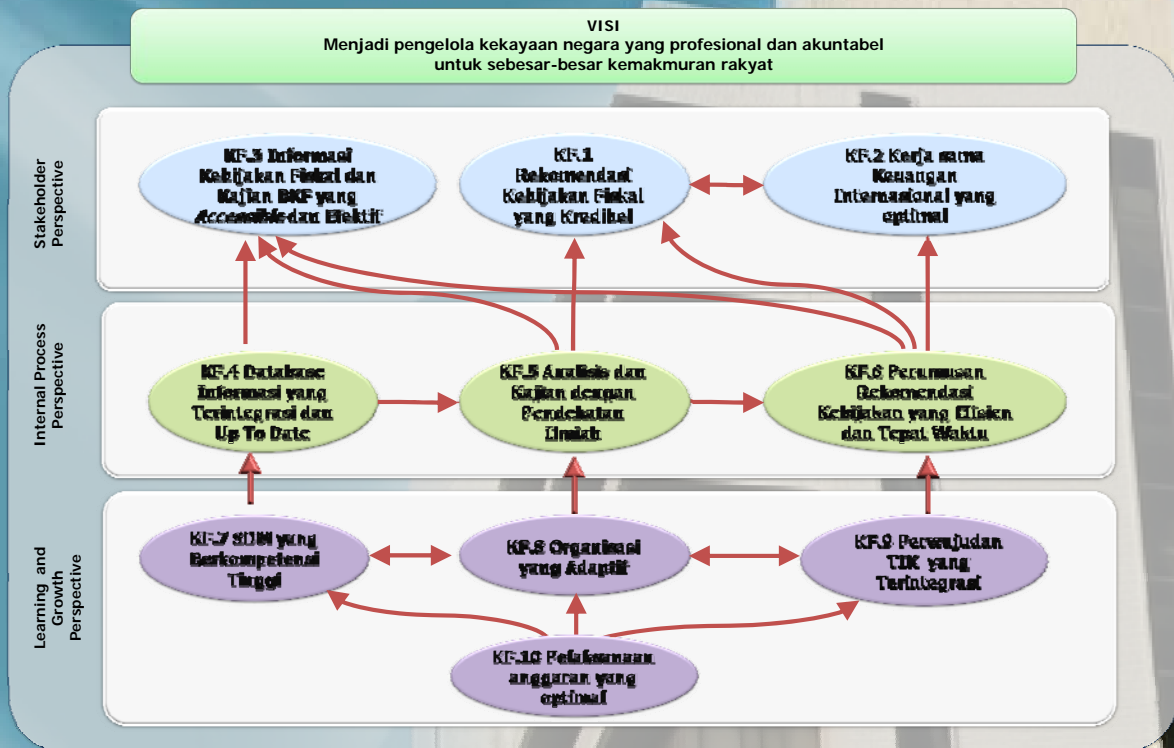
VISI
Menjadi pengelola kekayaan negara yang profesional dan akuntabel untuk sebesar-besar kemakmuran rakyat

Stakeholder Perspective

KF.3 Informasi Kebijakan Fiskal dan Kajian BKF yang Accessible dan Efektif

KF.1 Rekomendasi Kebijakan Fiskal yang Kredibel

KF.2 Kerja sama Keuangan Internasional yang optimal

Internal Process Perspective

KF.4 Database Informasi yang Terintegrasi dan Up To Date

KF.5 Analisis dan Kajian dengan Pendekatan Ilmiah

KF.6 Perumusan Rekomendasi Kebijakan yang Efisien dan Tepat Waktu

Learning and Growth Perspective

KF.7 SDM yang Berkompetensi Tinggi

KF.8 Organisasi yang Adaptif

KF.9 Perwujudan TIK yang Terintegrasi

KF.10 Pelaksanaan anggaran yang optimal